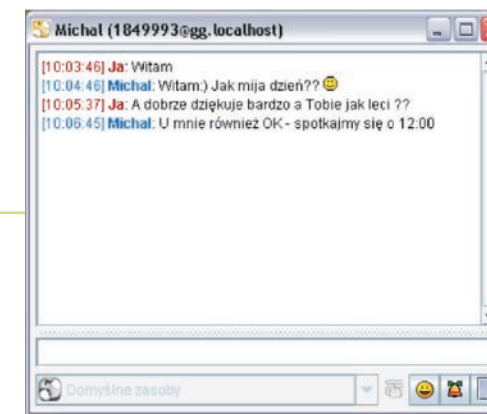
Michal (1849993@gg.localhost)

[10:03:46] Ja: Witam
[10:04:46] Michal: Witam:) Jak mija dzień??
[10:05:37] Ja: A dobrze dziękuje bardzo a Tobie jak leci ??
[10:06:45] Michal: U mnie również OK - spotkajmy się o 12:00

Domyślne zasoby